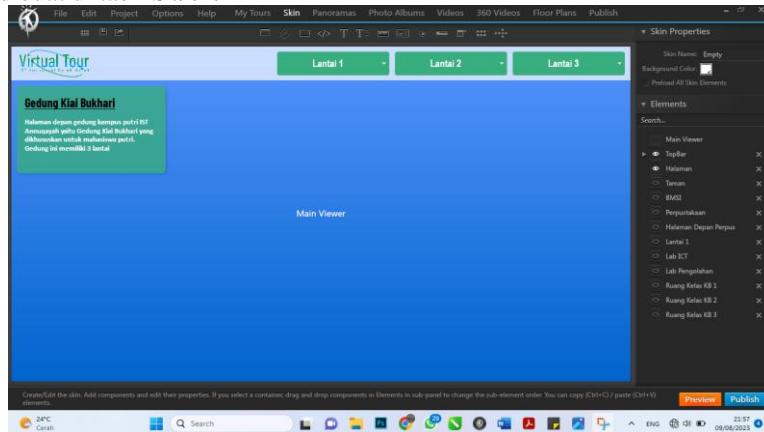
File Edit Project Options Help My Tours Skin Panoramas Photo Albums Videos 360 Videos Floor Plans Publish

Virtual Tour

Lantai 1
Lantai 2
Lantai 3

Gedung Kiai Bukhari

Halaman depan gedung kampus putri IST Annuqayah yaitu Gedung Kiai Bukhari yang dikhususkan untuk mahasiswa putri. Gedung ini memiliki 3 lantai

Main Viewer

Skin Properties
Skin Name: Empty
Background Color:
Preload All Skin Elements

Elements
Search...
Main Viewer
TopBar
Halaman
Taman
BMSI
Perpustakaan
Halaman Depan Perpus
Lantai 1
Lab ICT
Lab Pengolahan
Ruang Kelas KB 1
Ruang Kelas KB 2
Ruang Kelas KB 3

Create/Edit the skin. Add components and edit their properties. If you select a container, drag and drop components in Elements in sub-panel to change the sub-element order. You can copy (Ctrl+C) / paste (Ctrl+V) elements.

Preview
Publish

24°C
Cerah
Search
ENG
21:57
09/08/2023